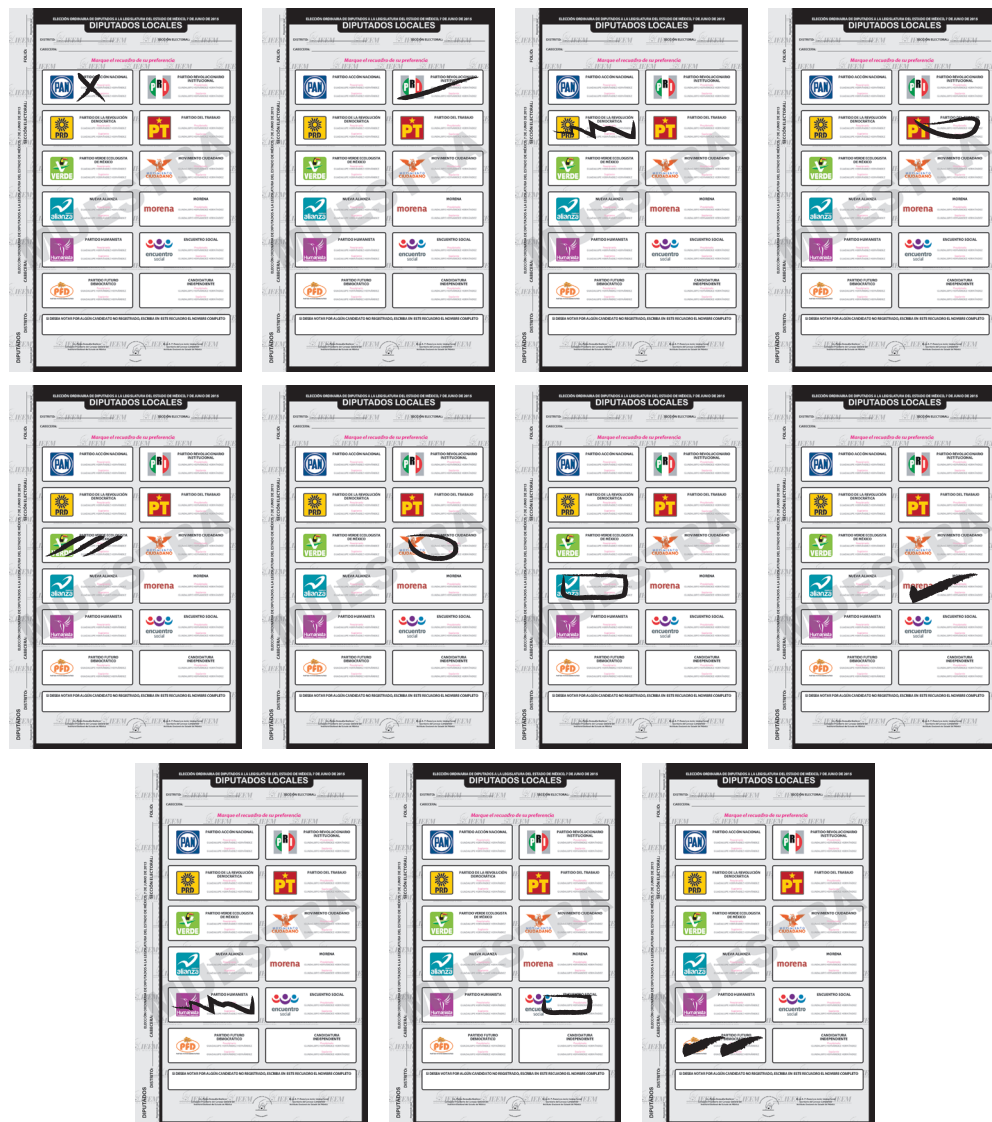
ELECCIÓN ORDINARIA DE DIPUTADOS A LA LEGISLATURA DEL ESTADO DE MÉXICO 7 DE JUNIO DE 2015
DIPUTADOS LOCALES

DISTRITO:
SECCIÓN ELECTORAL:
CABECERA:

Marque el recuadro de su preferencia

PAN PARTIDO ACCIÓN NACIONAL
PRI PARTIDO REVOLUCIONARIO INSTITUCIONAL
PRD PARTIDO DE LA REVOLUCIÓN DEMOCRÁTICA
PT PARTIDO DEL TRABAJO
VERDE PARTIDO VERDE ECOLOGISTA DE MÉXICO
CIUDADANO MOVIMIENTO CIUDADANO
alianza NUEVA ALIANZA
morena MORENA
Humanista PARTIDO HUMANISTA
encuentro social ENCUENTRO SOCIAL
PFD PARTIDO FUTURO DEMOCRÁTICO
CANDIDATURA INDEPENDIENTE

SI DESEA VOTAR POR ALGÚN CANDIDATO NO REGISTRADO, ESCRIBA EN ESTE RECUADRO EL NOMBRE COMPLETO

IEEM
MUESTRA
FOLIO:
DIPUTADOS
DISTRITO
CABECERA
SECCIÓN ELECTORAL